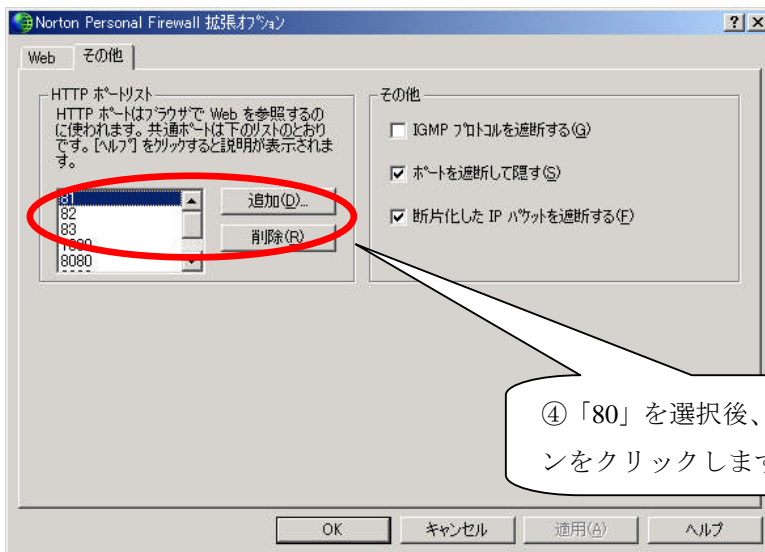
Norton Personal Firewall 拡張オプション

?

Web

その他

HTTP ポートリスト

HTTP ポートはブラウザで Web を参照するのに使われます。共通ポートは下のリストのとおりです。[ヘルプ] をクリックすると説明が表示されます。

81
82
83
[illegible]
8080

追加(D)...

削除(R)

その他

IGMP プロトコルを遮断する(G)

ポートを遮断して隠す(S)

断片化した IP パケットを遮断する(F)

④「80」を選択後、
ンをクリックしま

OK

キャンセル

適用(A)

ヘルプ